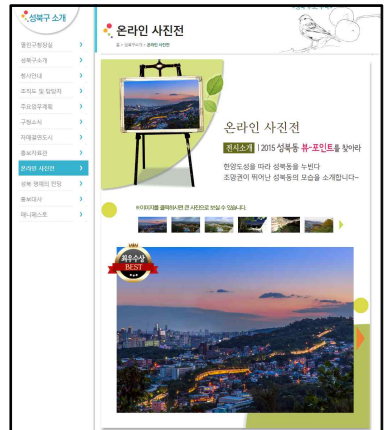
성북구 소개

열린구청장실

성북구소개

행사안내

조직도 및 업무

주요업무계획

구정소식

자매결연도시

홍보자료관

온라인 사진전

성북 명예의 전당

홍보대사

마니페스토

온라인 사진전

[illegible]

온라인 사진전

전시소개 | 2015 성북동 뷰-포인트를 찾아라

한양도성을 따라 성북동을 누빈다

조망권이 뛰어난 성북동의 모습을 소개합니다~

※이미지를 클릭하시면 큰 사진으로 보실 수 있습니다.

최우수상 BEST